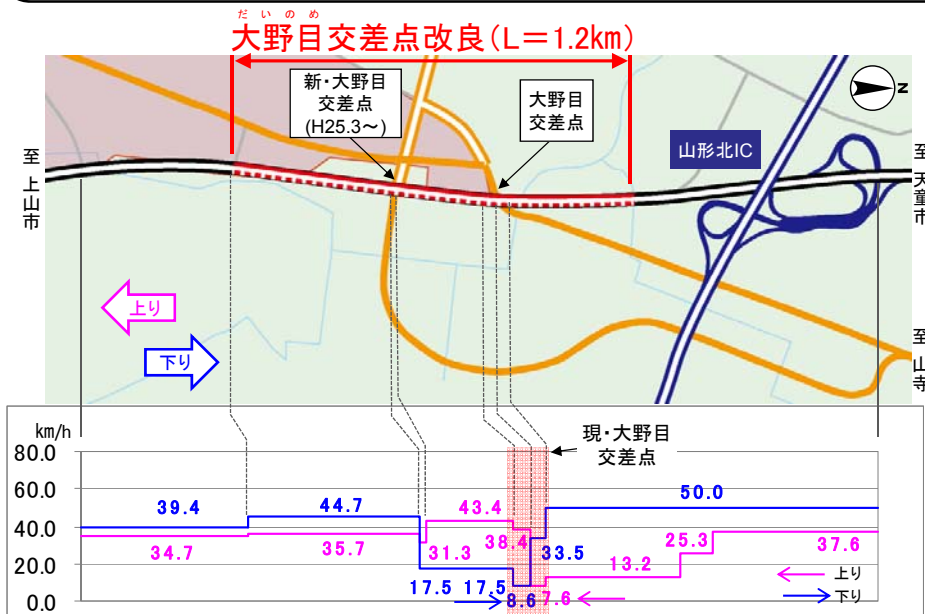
だいのめ
大野目交差点改良(L=1.2km)

新・大野目交差点(H25.3~)

大野目交差点

山形北IC

N

至上山市

至天童市

至山寺

上り

下り

km/h

80.0
60.0
40.0
20.0
0.0

現・大野目交差点

39.4
44.7
43.4
50.0
34.7
35.7
31.3
38.4
33.5
25.3
37.6
13.2
17.5
17.5
8.6
7.6

上り
下り